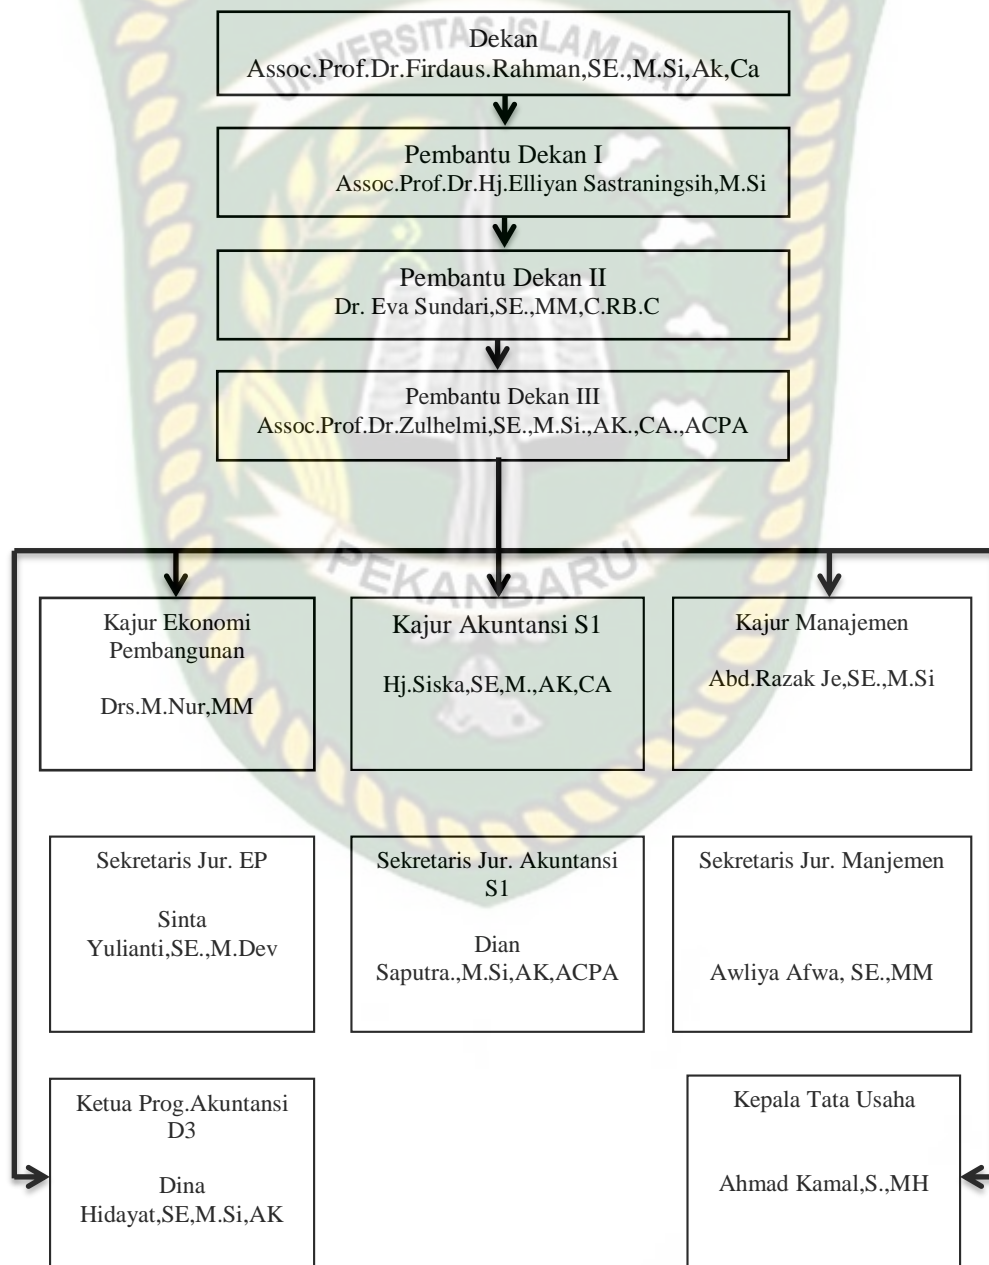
Dekan
Assoc.Prof.Dr.Firdaus.Rahman,SE.,M.Si,Ak,Ca

Pembantu Dekan I
Assoc.Prof.Dr.Hj.Elliyan Sastraningsih,M.Si

Pembantu Dekan II
Dr. Eva Sundari,SE.,MM,C.RB.C

Pembantu Dekan III
Assoc.Prof.Dr.Zulhelmi,SE.,M.Si.,AK.,CA.,ACPA

Kajur Ekonomi Pembangunan

Drs.M.Nur,MM

Kajur Akuntansi S1

Hj.Siska,SE,M.,AK,CA

Kajur Manajemen

Abd.Razak Je,SE.,M.Si

Sekretaris Jur. EP

Sinta Yulianti,SE.,M.Dev

Sekretaris Jur. Akuntansi S1

Dian Saputra.,M.Si,AK,ACPA

Sekretaris Jur. Manjemen

Awliya Afwa, SE.,MM

Ketua Prog.Akuntansi D3

Dina Hidayat,SE,M.Si,AK

Kepala Tata Usaha

Ahmad Kamal,S.,MH

UNIVERSITAS ISLAM RIAU
PEKANBARU